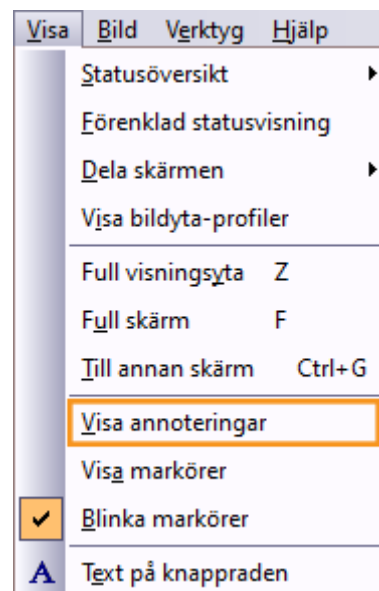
Visa Bild Verktyg Hjälp

Statusöversikt
Förenklad statusvisning
Dela skärmen
Visa bildyta-profiler
Full visningsyta Z
Full skärm F
Till annan skärm Ctrl+G
Visa annoteringar
Visa markörer
✔ Blinka markörer
A Text på knappraden